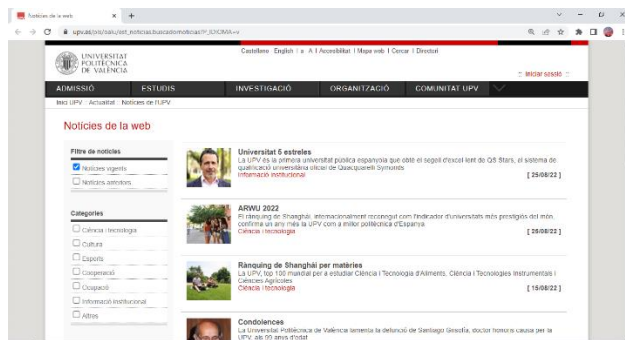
Notícies de la web × +

upv.es/pls/oalu/sic_noticias.BuscadorNoticias?P_IDIOMA=v

UNIVERSITAT POLITÈCNICA DE VALÈNCIA

Castellano | English | A | A | Accessibilitat | Mapa web | Cercar | Directori

:: Iniciar sessió ::

ADMISSIÓ ESTUDIS INVESTIGACIÓ ORGANITZACIÓ COMUNITAT UPV

Inici UPV / Actualitat / Notícies de l'UPV

Notícies de la web

Filtre de notícies

Notícies vigents

Notícies anteriors

Categories

Ciència i tecnologia

Cultura

Esports

Cooperació

Ocupació

Informació institucional

Altres

Universitat 5 estreles
La UPV és la primera universitat pública espanyola que obté el segell d'excel·lent de QS Stars, el sistema de qualificació universitària oficial de Quacquarelli Symonds
Informació institucional [ 25/08/22 ]

ARWU 2022
El rànquing de Shanghai, internacionalment reconegut com l'indicador d'universitats més prestigiós del món, confirma un any més la UPV com a millor politècnica d'Espanya
Ciència i tecnologia [ 25/08/22 ]

Rànquing de Shanghai per matèries
La UPV, top 100 mundial per a estudiar Ciència i Tecnologia d'Aliments, Ciència i Tecnologies Instrumentals i Ciències Agrícoles
Ciència i tecnologia [ 15/08/22 ]

Condolences
La Universitat Politècnica de València lamenta la defunció de Santiago Grisolía, doctor honoris causa per la UPV, als 99 anys d'edat